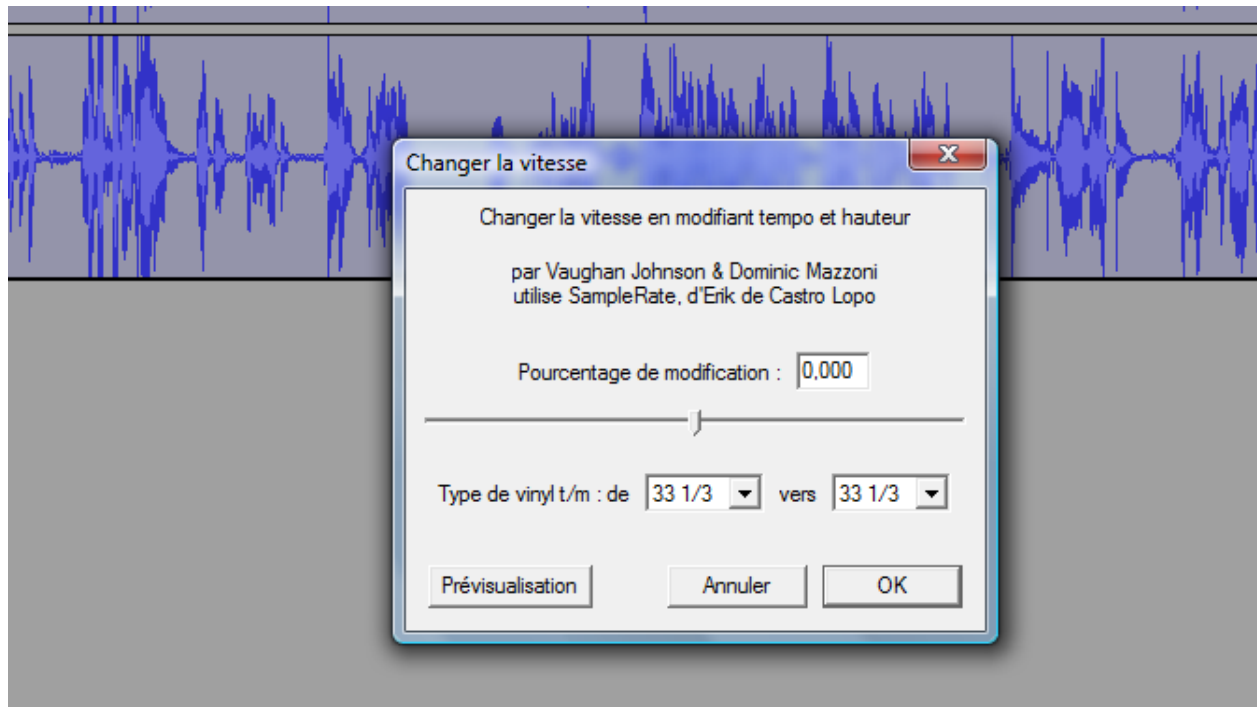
Changer la vitesse

Changer la vitesse en modifiant tempo et hauteur

par Vaughan Johnson & Dominic Mazzoni
utilise SampleRate, d'Erik de Castro Lopo

Pourcentage de modification : 0,000

Type de vinyl t/m : de 33 1/3 vers 33 1/3

Prévisualisation Annuler OK